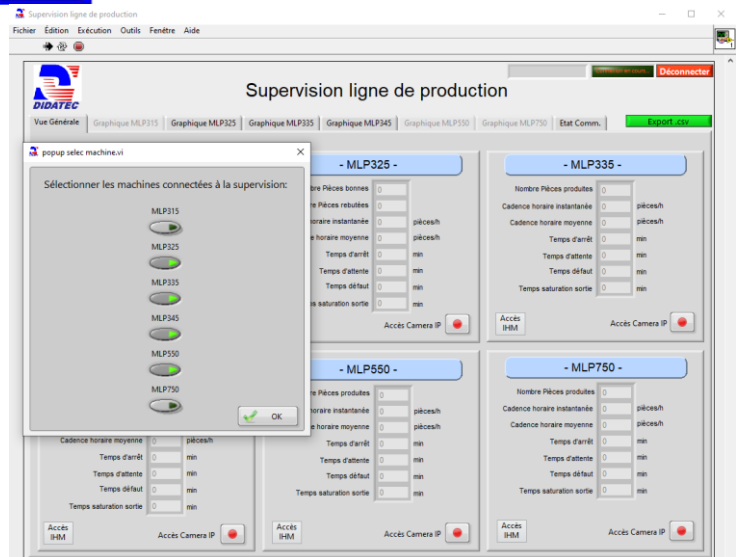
Supervision ligne de production

Fichier Édition Exécution Outils Fenêtre Aide

DIDATEC

Supervision ligne de production

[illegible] Déconnecter

Vue Générale | Graphique MLP315 | Graphique MLP325 | Graphique MLP335 | Graphique MLP345 | Graphique MLP550 | Graphique MLP750 | Etat Comm.

Export .csv

popup selec machine.vi

Sélectionner les machines connectées à la supervision:

MLP315

MLP325

MLP335

MLP345

MLP550

MLP750

OK

- MLP325 -

Nombre Pièces bonnes 0
Nombre Pièces rebutées 0
Cadence horaire instantanée 0 pièces/h
Cadence horaire moyenne 0 pièces/h
Temps d'arrêt 0 min
Temps d'attente 0 min
Temps défaut 0 min
Temps saturation sortie 0 min

Accès Camera IP

- MLP335 -

Nombre Pièces produites 0
Cadence horaire instantanée 0 pièces/h
Cadence horaire moyenne 0 pièces/h
Temps d'arrêt 0 min
Temps d'attente 0 min
Temps défaut 0 min
Temps saturation sortie 0 min

Accès IHM

Accès Camera IP

Cadence horaire moyenne 0 pièces/h
Temps d'arrêt 0 min
Temps d'attente 0 min
Temps défaut 0 min
Temps saturation sortie 0 min

Accès IHM

Accès Camera IP

- MLP550 -

Nombre Pièces produites 0
Cadence horaire instantanée 0 pièces/h
Cadence horaire moyenne 0 pièces/h
Temps d'arrêt 0 min
Temps d'attente 0 min
Temps défaut 0 min
Temps saturation sortie 0 min

Accès IHM

Accès Camera IP

- MLP750 -

Nombre Pièces produites 0
Cadence horaire instantanée 0 pièces/h
Cadence horaire moyenne 0 pièces/h
Temps d'arrêt 0 min
Temps d'attente 0 min
Temps défaut 0 min
Temps saturation sortie 0 min

Accès IHM

Accès Camera IP